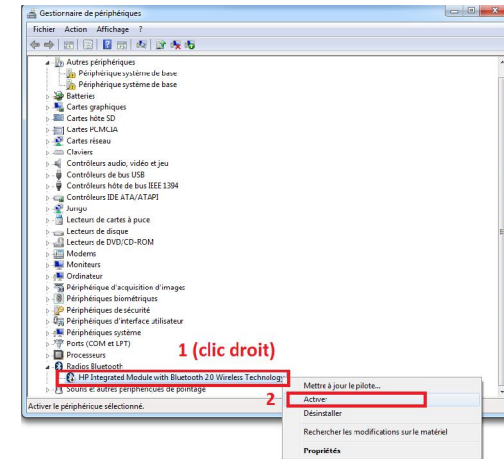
Gestionnaire de périphériques

Fichier Action Affichage ?

Autres périphériques
Périphérique système de base
Périphérique système de base
Batteries
Cartes graphiques
Cartes hôte SD
Cartes PCMCIA
Cartes réseau
Claviers
Contrôleurs audio, vidéo et jeu
Contrôleurs de bus USB
Contrôleurs hôte de bus IEEE 1394
Contrôleurs IDE ATA/ATAPI
Jungo
Lecteurs de cartes à puce
Lecteurs de disque
Lecteurs de DVD/CD-ROM
Modems
Moniteurs
Ordinateur
Périphérique d'acquisition d'images
Périphériques biométriques
Périphériques de sécurité
Périphériques d'interface utilisateur
Périphériques système
Ports (COM et LPT)
Processeurs
Radios Bluetooth
HP Integrated Module with Bluetooth 2.0 Wireless Technology
Souris et autres périphériques de pointage

1 (clic droit)

2

Mettre à jour le pilote...
Activer
Désinstaller
Rechercher les modifications sur le matériel
Propriétés

Activer le périphérique sélectionné.